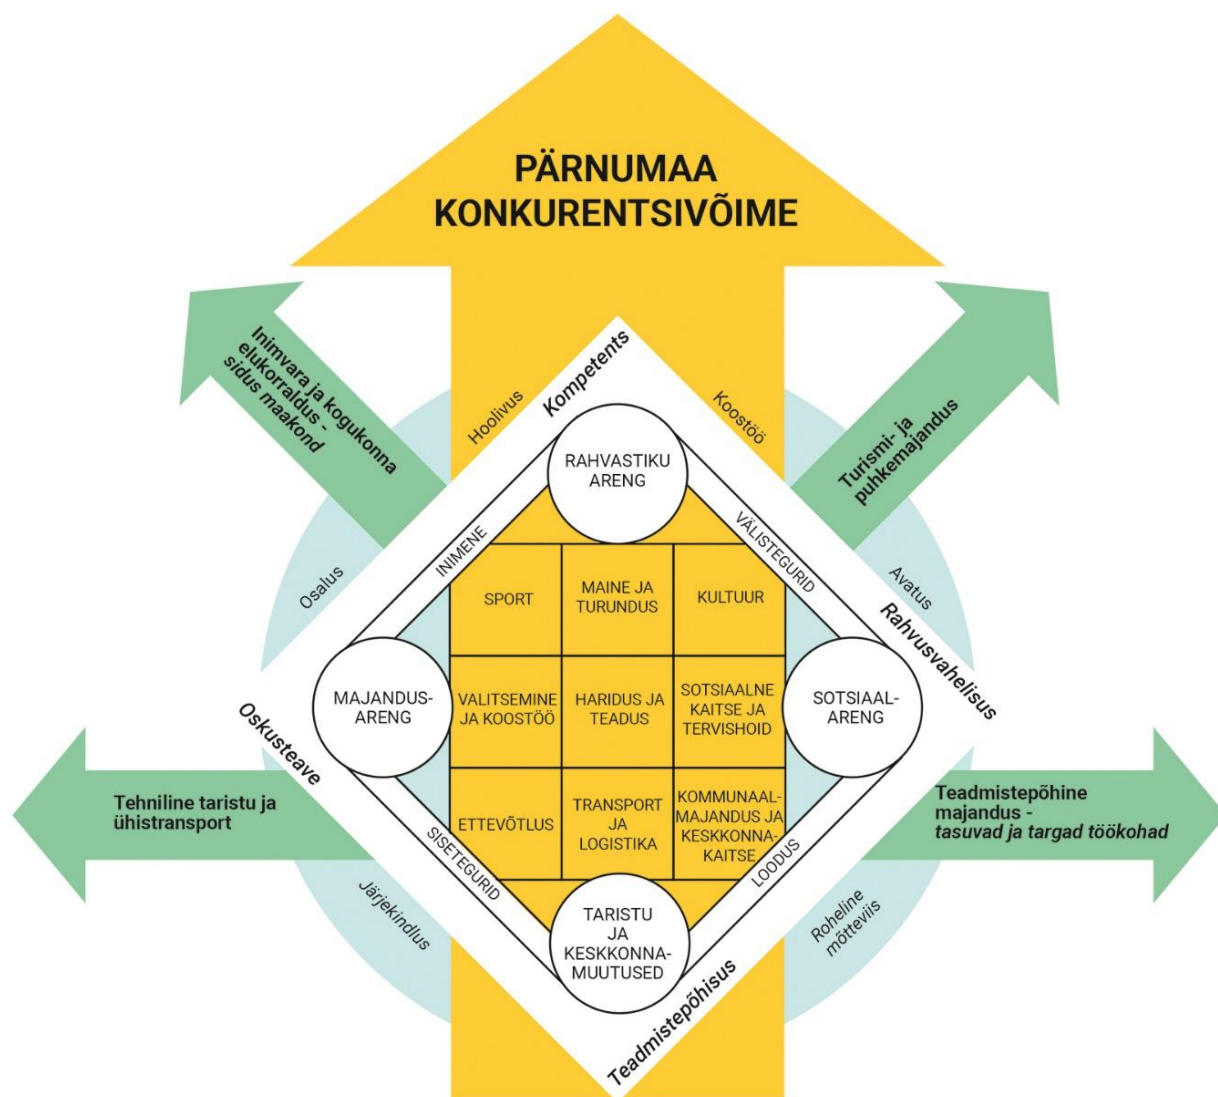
PÄRNUMAA KONKURENTSIVÕIME

Inimvara ja kogukonna elukorraldus - sidus maakond

Turismi- ja puhkemajandus

Kompetents

Hoolivus

Koostöö

RAHVASTIKU ARENG

INIMENE

VÄLISTEGURID

Osalus

Avatus

Rahvusvahelisus

| SPORT | MAINE JA TURUNDUS | KULTUUR |
|---|---|---|
| VALITSEMINE JA KOOSTÖÖ | HARIDUS JA TEADUS | SOTSIAALNE KAITSE JA TERVISHOID |
| ETTEVÕTLUS | TRANSPORT JA LOGISTIKA | KOMMUNAALMAJANDUS JA KESKKONNAKAITSE |

MAJANDUSARENG

SOTSIAALARENG

Oskusteave

Tehniline taristu ja ühistransport

Teadmistepõhine majandus - tasuvad ja targad töökohad

SISETEGURID

LOODUS

Järjekindlus

Roheline mõttevis

TARISTU JA KESKKONNAMUUTUSED

Teadmistepõhisus